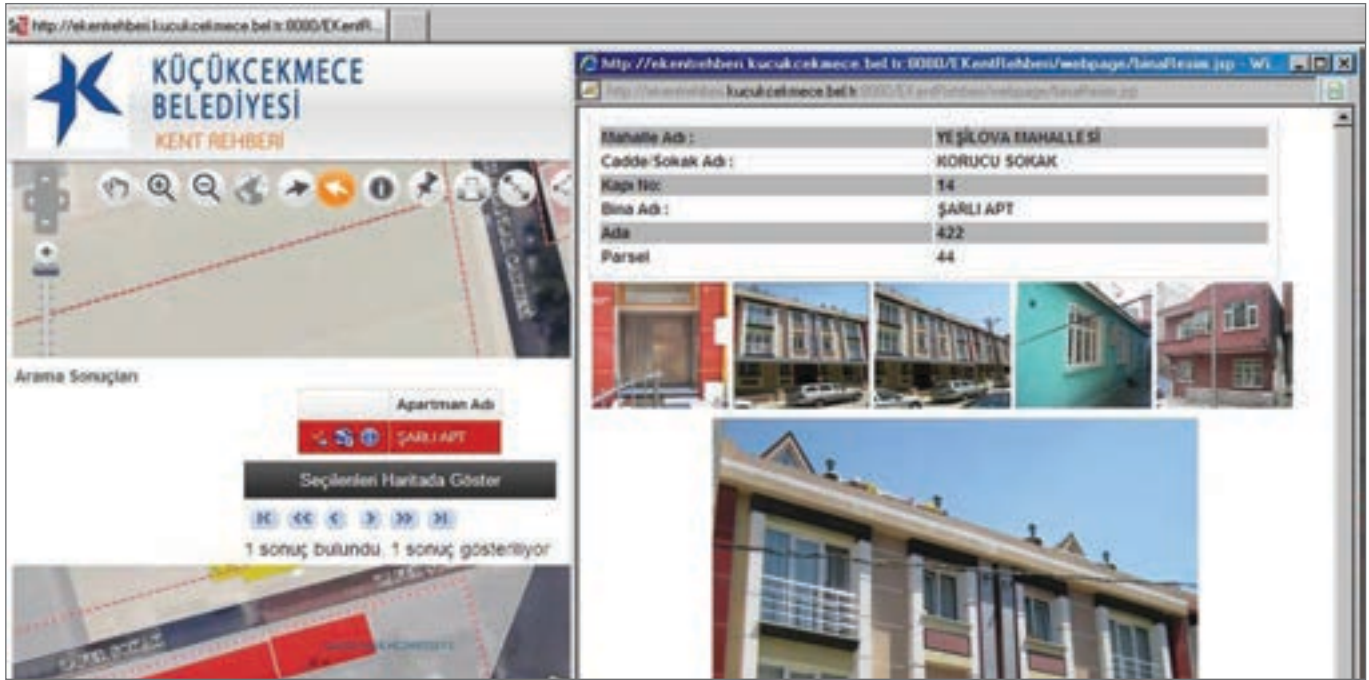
http://ekentrehberi.kucukcekmece.bel.tr:8080/EKentR...

KÜÇÜKCEKMECE BELEDİYESİ
KENT REHBERİ

Arama Sonuçları

| | Apartman Adı |
|---|---|
| | ŞARLI APT |

Seçilenleri Haritada Göster

1 sonuç bulundu, 1 sonuç gösteriliyor

http://ekentrehberi.kucukcekmece.bel.tr:8080/EKentRehberi/webpage/binaResim.jsp - Wi

http://ekentrehberi.kucukcekmece.bel.tr:8080/EKentRehberi/webpage/binaResim.jsp

| | |
|---|---|
| Mahalle Adı : | YEŞİLOVA MAHALLESİ |
| Cadde/Sokak Adı : | KORUCU SOKAK |
| Kapı No: | 14 |
| Bina Adı : | ŞARLI APT |
| Ada | 422 |
| Parsel | 44 |